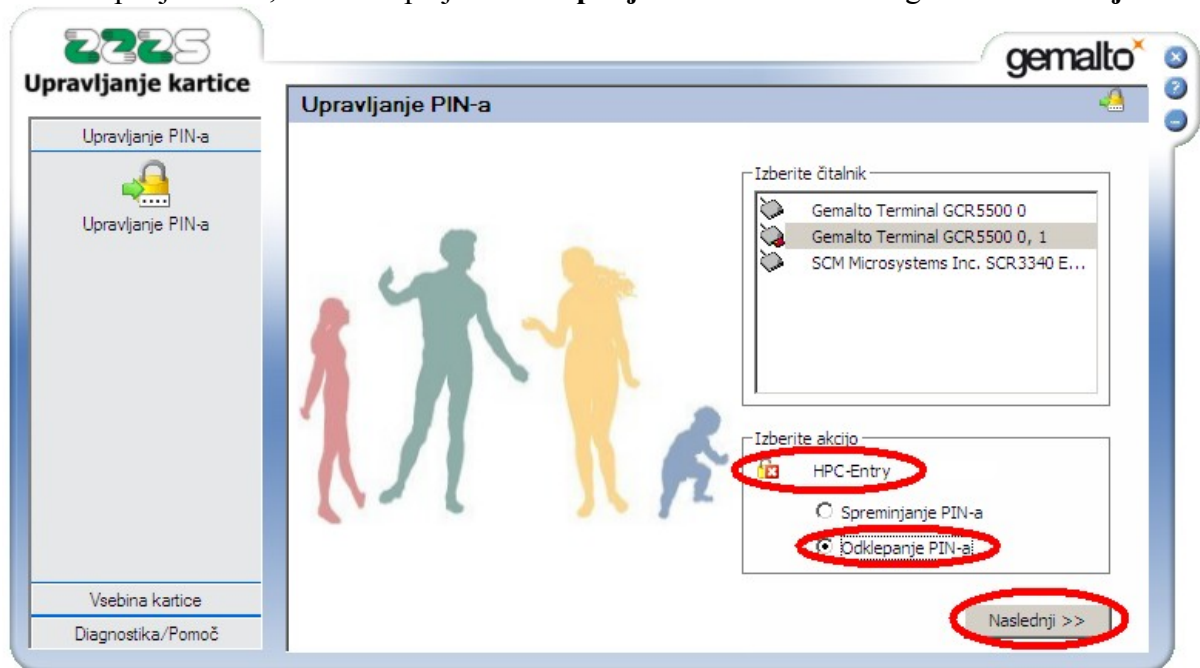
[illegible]

ZZZS
Upravljanje kartice

gemalto

Upravljanje PIN-a

Upravljanje PIN-a

Upravljanje PIN-a

Izberite čitalnik
Gemalto Terminal GCR5500 0
Gemalto Terminal GCR5500 0, 1
SCM Microsystems Inc. SCR3340 E...

Izberite akcijo
HPC-Entry
Spreminjanje PIN-a
Odklepanje PIN-a

Naslednji >>

Vsebina kartice
Diagnostika/Pomoč